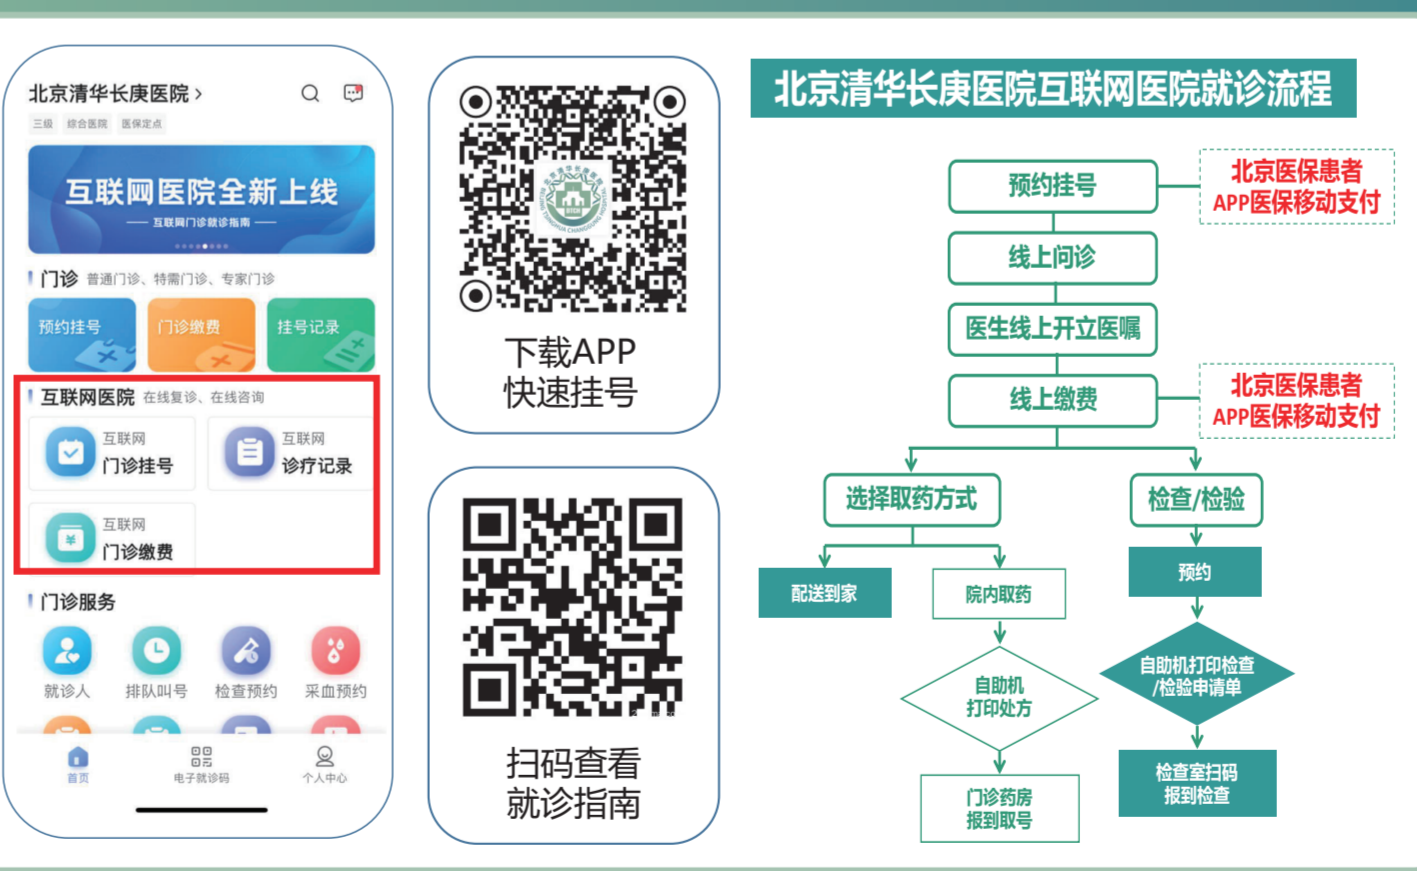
北京清华长庚医院 ›

三级 综合医院 医保定点

互联网医院全新上线

—— 互联网门诊就诊指南 ——

门诊 普通门诊、特需门诊、专家门诊

预约挂号

门诊缴费

挂号记录

互联网医院 在线复诊、在线咨询

互联网 门诊挂号

互联网 诊疗记录

互联网 门诊缴费

门诊服务

就诊人

排队叫号

检查预约

采血预约

首页

电子就诊码

个人中心

下载APP
快速挂号

扫码查看
就诊指南

北京清华长庚医院互联网医院就诊流程

预约挂号

北京医保患者
APP医保移动支付

线上问诊

医生线上开立医嘱

线上缴费

北京医保患者
APP医保移动支付

选择取药方式

检查/检验

配送到家

院内取药

预约

自助机
打印处方

自助机打印检查
/检验申请单

门诊药房
报到取号

检查室扫码
报到检查